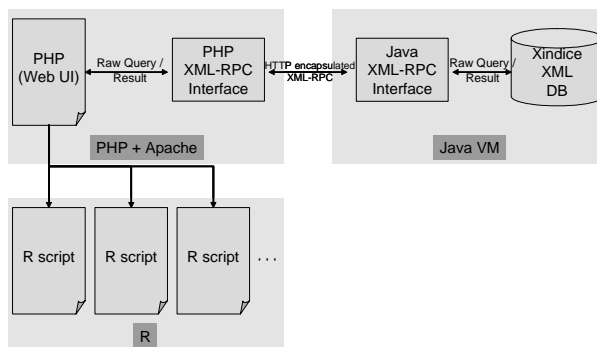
PHP
(Web UI)

Raw Query /
Result

PHP
XML-RPC
Interface

HTTP encapsulated
XML-RPC

Java
XML-RPC
Interface

Raw Query /
Result

Xindice
XML
DB

PHP + Apache

Java VM

R script

R script

R script

. . .

R